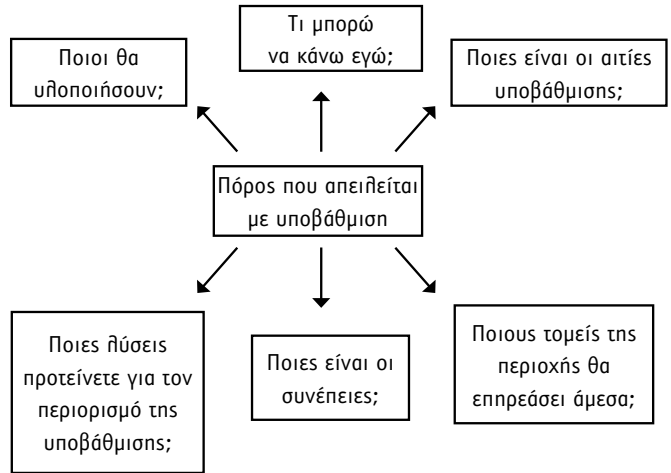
Τι μπορώ να κάνω εγώ;

Ποιοι θα υλοποιήσουν;

Ποιες είναι οι αιτίες υποβάθμισης;

Πόρος που απειλείται με υποβάθμιση

Ποιες λύσεις προτείνετε για τον περιορισμό της υποβάθμισης;

Ποιες είναι οι συνέπειες;

Ποιους τομείς της περιοχής θα επηρεάσει άμεσα;